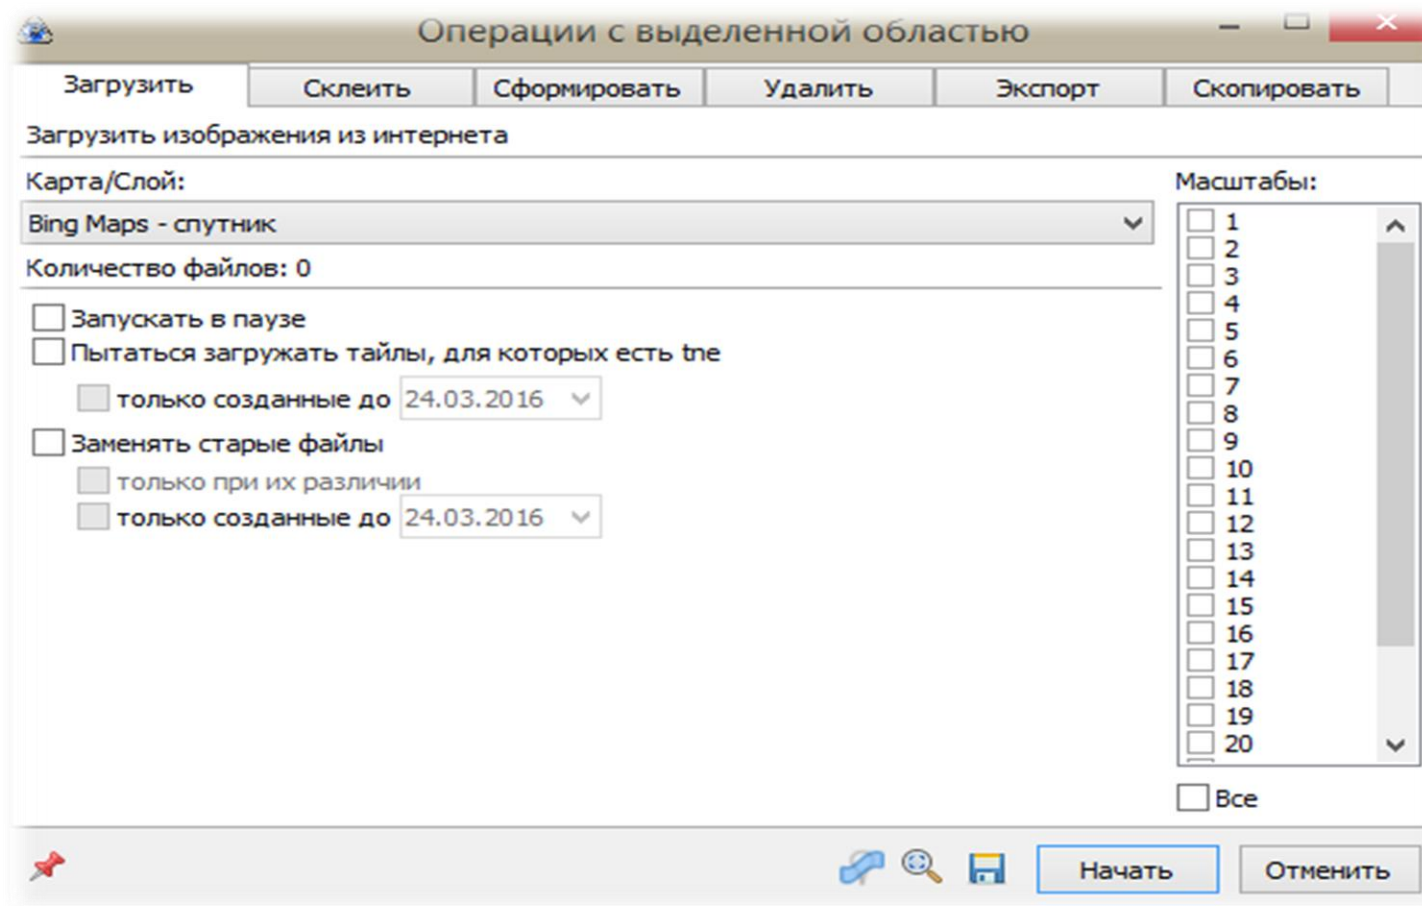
Операции с выделенной областью

Загрузить | Склеить | Сформировать | Удалить | Экспорт | Скопировать

Загрузить изображения из интернета

Карта/Слой:

Bing Maps - спутник

Количество файлов: 0

Запускать в паузе

Пытаться загружать тайлы, для которых есть tne

только созданные до 24.03.2016

Заменять старые файлы

только при их различии

только созданные до 24.03.2016

Масштабы:

1
2
3
4
5
6
7
8
9
10
11
12
13
14
15
16
17
18
19
20

Все

Начать

Отменить